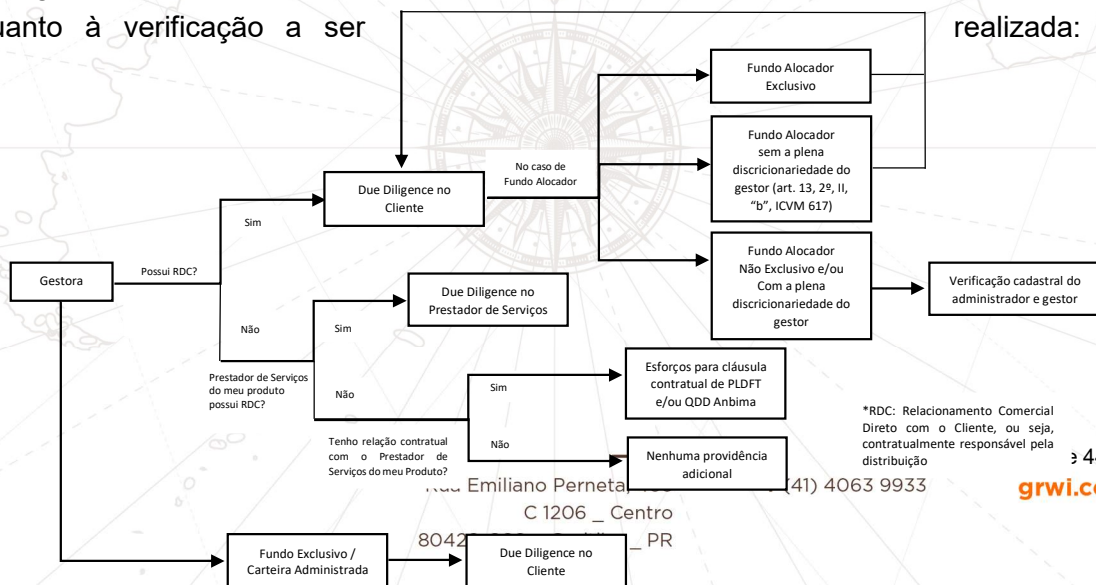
uanto à verificação a ser realizada:

Fundo Alocador Exclusivo

Fundo Alocador sem a plena discricionariedade do gestor (art. 13, 2º, II, "b", ICVM 617)

No caso de Fundo Alocador

Due Diligence no Cliente

Sim

Gestora

Possui RDC?

Fundo Alocador Não Exclusivo e/ou Com a plena discricionariedade do gestor

Verificação cadastral do administrador e gestor

Due Diligence no Prestador de Serviços

Não

Sim

Prestador de Serviços do meu produto possui RDC?

Não

Sim

Esforços para cláusula contratual de PLDFT e/ou QDD Anbima

Tenho relação contratual com o Prestador de Serviços do meu Produto?

Não

Nenhuma providência adicional

*RDC: Relacionamento Comercial Direto com o Cliente, ou seja, contratualmente responsável pela distribuição

Rua Emiliano Perneta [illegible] (41) 4063 9933

C 1206 _ Centro

8042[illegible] _ PR

grwi.c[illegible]

Fundo Exclusivo / Carteira Administrada

Due Diligence no Cliente